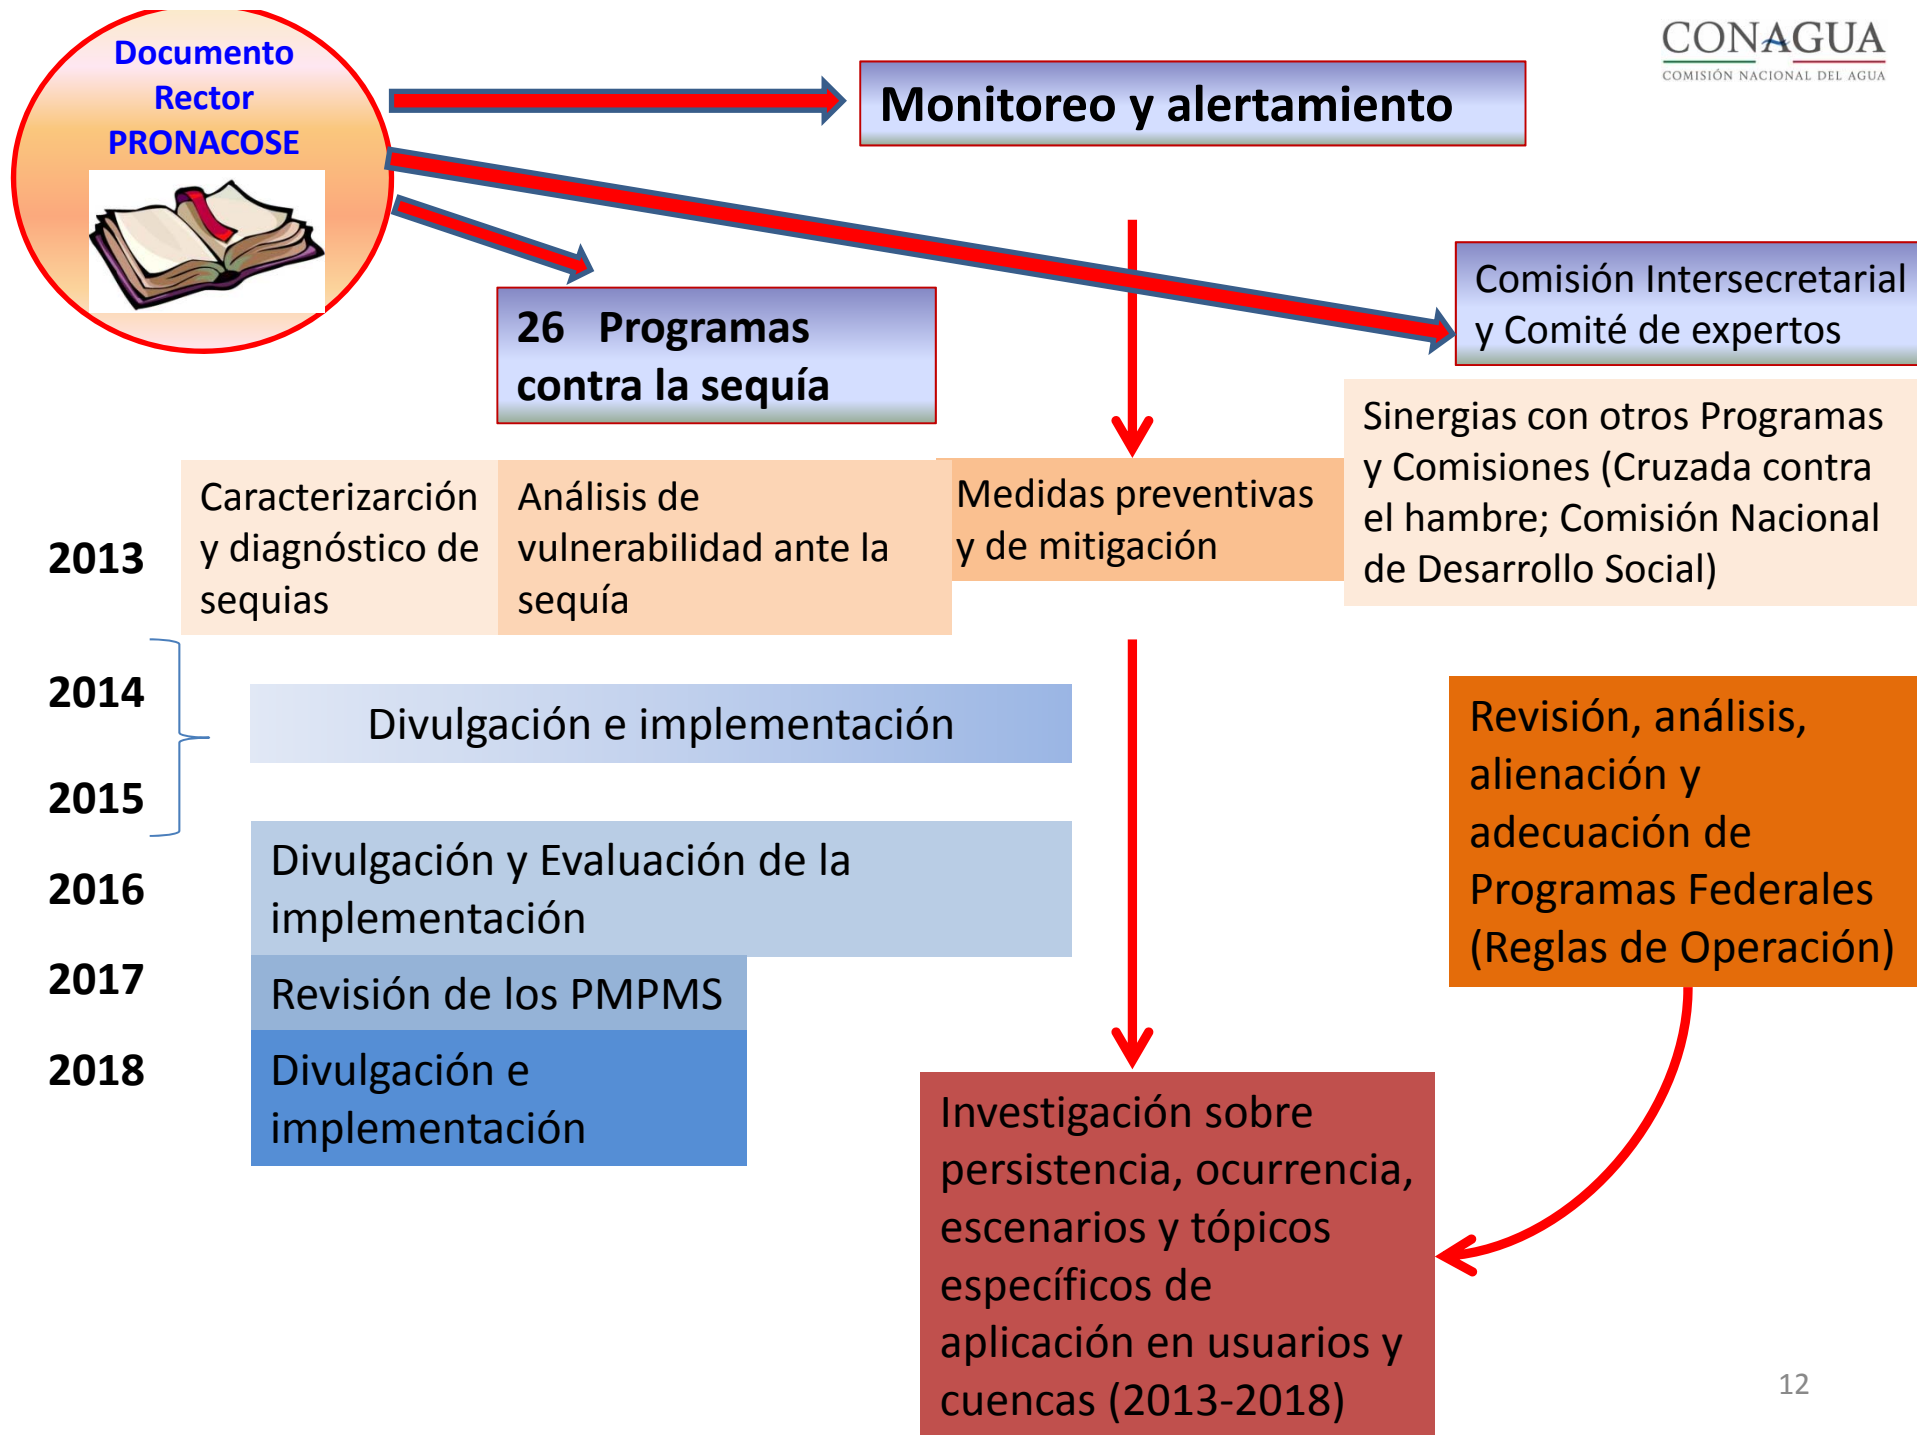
Documento Rector PRONACOSE

Monitoreo y alertamiento

CONAGUA
COMISIÓN NACIONAL DEL AGUA

Comisión Intersecretarial y Comité de expertos

26 Programas contra la sequía

Sinergias con otros Programas y Comisiones (Cruzada contra el hambre; Comisión Nacional de Desarrollo Social)

2013

Caracterizarción y diagnóstico de sequias

Análisis de vulnerabilidad ante la sequía

Medidas preventivas y de mitigación

2014

Divulgación e implementación

2015

Revisión, análisis, alienación y adecuación de Programas Federales (Reglas de Operación)

2016

Divulgación y Evaluación de la implementación

2017

Revisión de los PMPMS

2018

Divulgación e implementación

Investigación sobre persistencia, ocurrencia, escenarios y tópicos específicos de aplicación en usuarios y cuencas (2013-2018)

12